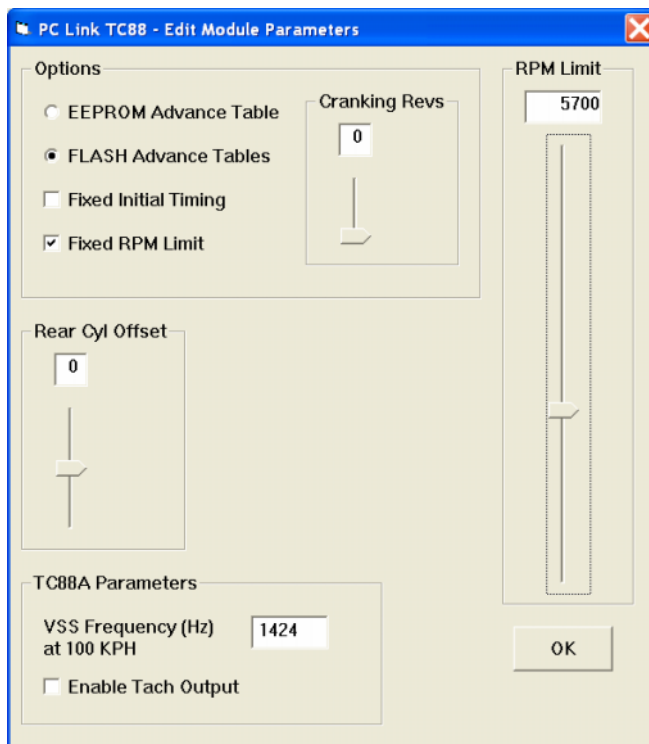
PC Link TC88 - Edit Module Parameters

Options

EEPROM Advance Table

FLASH Advance Tables

Fixed Initial Timing

Fixed RPM Limit

Cranking Revs

0

RPM Limit

5700

Rear Cyl Offset

0

TC88A Parameters

VSS Frequency (Hz) at 100 KPH

1424

Enable Tach Output

OK